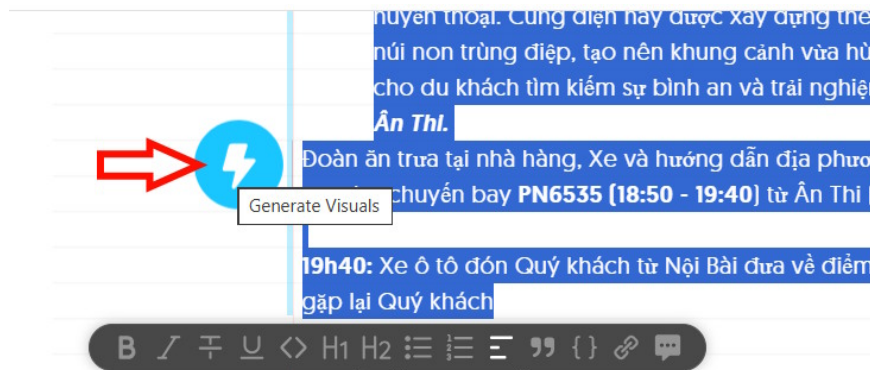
huyền thoại. Cung điện này được xây dựng the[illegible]
núi non trùng điệp, tạo nên khung cảnh vừa hù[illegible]
cho du khách tìm kiếm sự bình an và trải nghiệ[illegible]
Ân Thi.

Đoàn ăn trưa tại nhà hàng, Xe và hướng dẫn địa phươ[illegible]
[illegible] chuyến bay PN6535 (18:50 - 19:40) từ Ân Thi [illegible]

Generate Visuals

19h40: Xe ô tô đón Quý khách từ Nội Bài đưa về điểm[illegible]
gặp lại Quý khách

B I S U <> H1 H2 { }